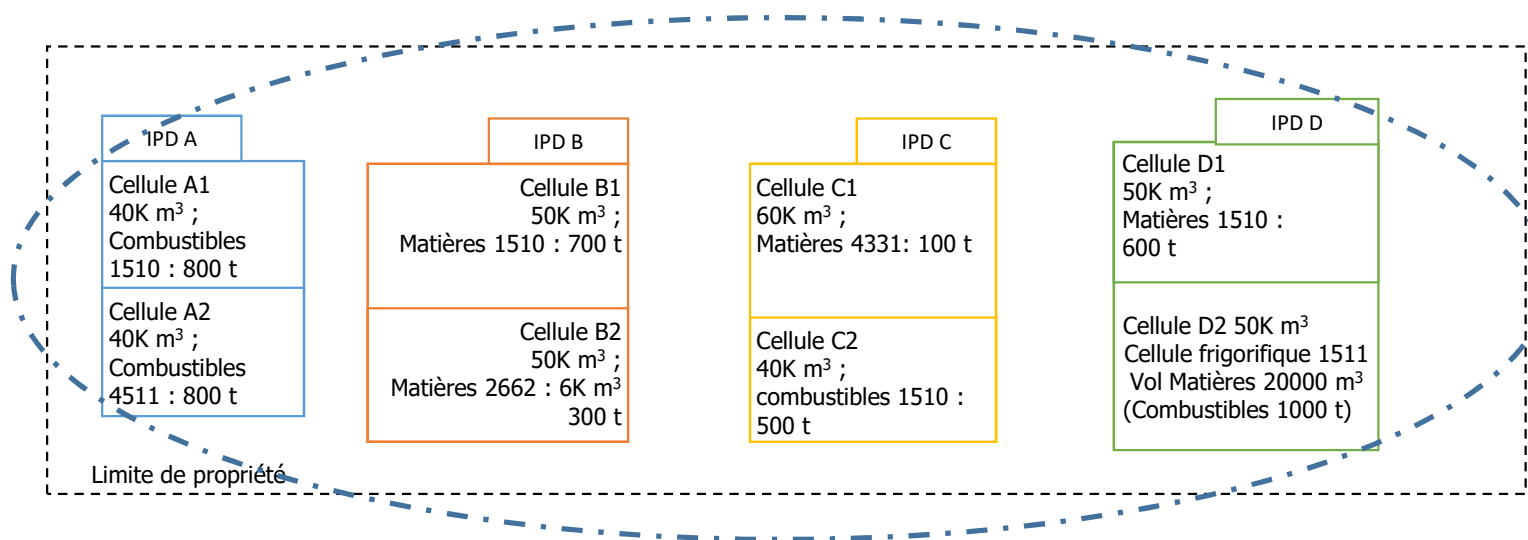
IPD A

Cellule A1
40K m$^3$ ;
Combustibles
1510 : 800 t

Cellule A2
40K m$^3$ ;
Combustibles
4511 : 800 t

IPD B

Cellule B1
50K m$^3$ ;
Matières 1510 : 700 t

Cellule B2
50K m$^3$ ;
Matières 2662 : 6K m$^3$
300 t

IPD C

Cellule C1
60K m$^3$ ;
Matières 4331: 100 t

Cellule C2
40K m$^3$ ;
combustibles 1510 :
500 t

IPD D

Cellule D1
50K m$^3$ ;
Matières 1510 :
600 t

Cellule D2 50K m$^3$
Cellule frigorifique 1511
Vol Matières 20000 m$^3$
(Combustibles 1000 t)

Limite de propriété